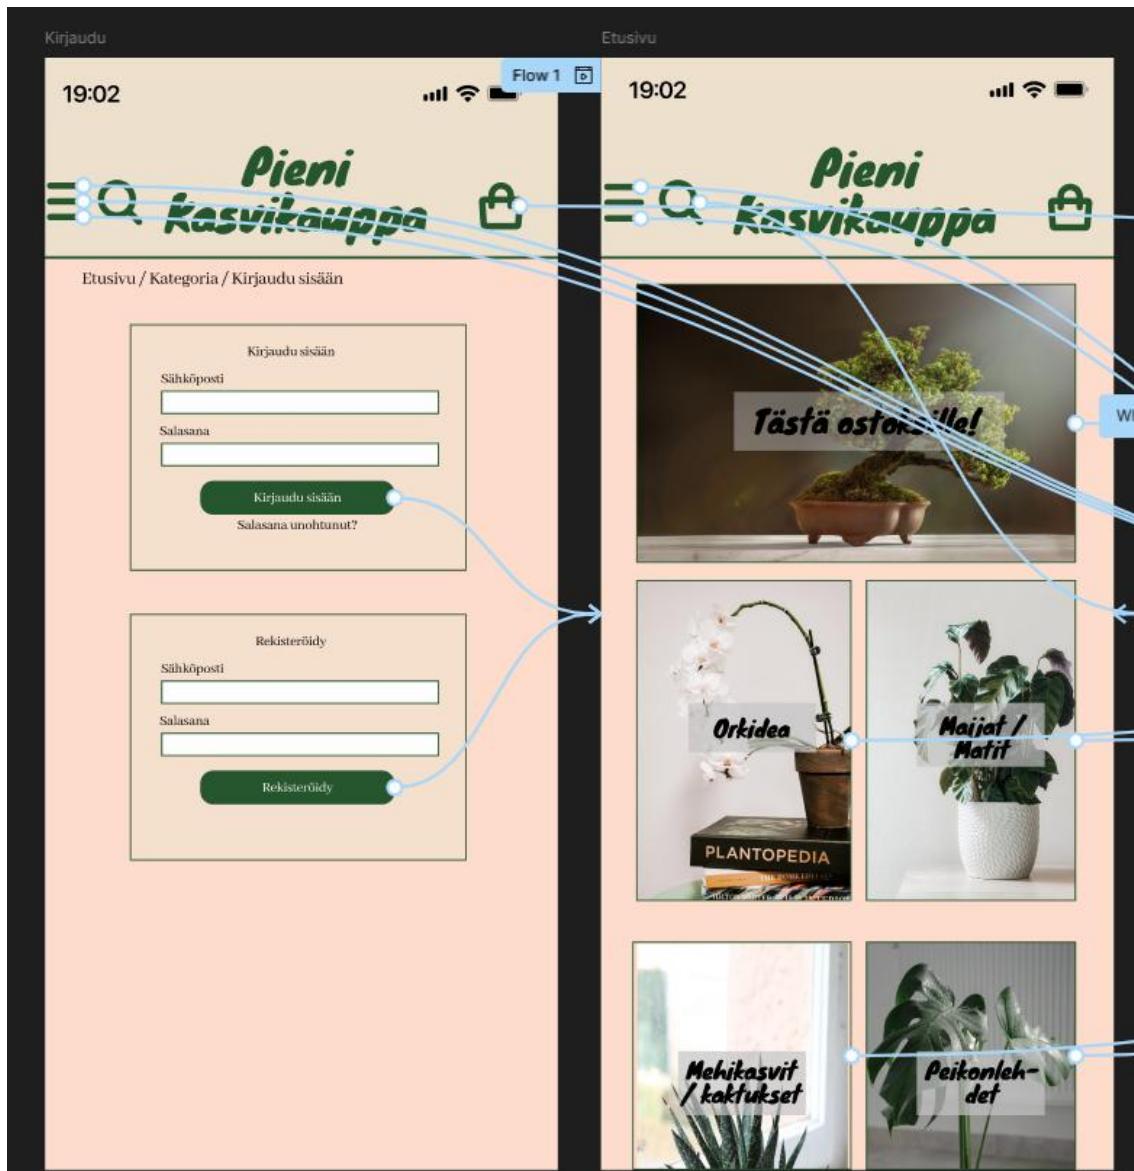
Kirjaudu

Flow 1

19:02

Pieni kasvikauppa

Etusivu / Kategoria / Kirjaudu sisään

Kirjaudu sisään

Sähköposti

Salasana

Kirjaudu sisään

Salasana unohtunut?

Rekisteröidy

Sähköposti

Salasana

Rekisteröidy

Etusivu

19:02

Pieni kasvikauppa

Tästä ost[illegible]lle!

Wi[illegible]

Orkidea

PLANTOPEDIA

Maijat / Matit

Mehikasvit / kaktukset

Peikonlehdet